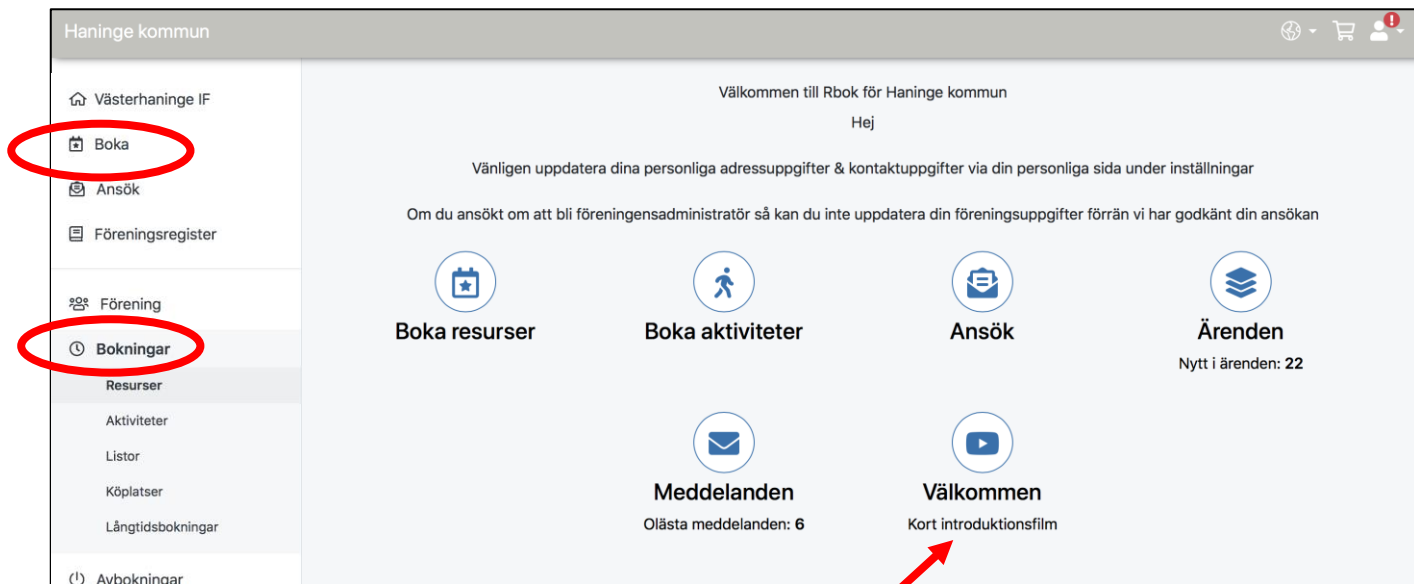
Haninge kommun

Västerhaninge IF
Boka
Ansök
Föreningsregister

Förening
Bokningar
Resurser
Aktiviteter
Listor
Köplatser
Långtidsbokningar
Avbokningar

Välkommen till Rbok för Haninge kommun
Hej

Vänligen uppdatera dina personliga adressuppgifter & kontaktuppgifter via din personliga sida under inställningar

Om du ansökt om att bli föreningensadministratör så kan du inte uppdatera din föreningsuppgifter förrän vi har godkänt din ansökan

Boka resurser

Boka aktiviteter

Ansök

Ärenden
Nytt i ärenden: 22

Meddelanden
Olästa meddelanden: 6

Välkommen
Kort introduktionsfilm